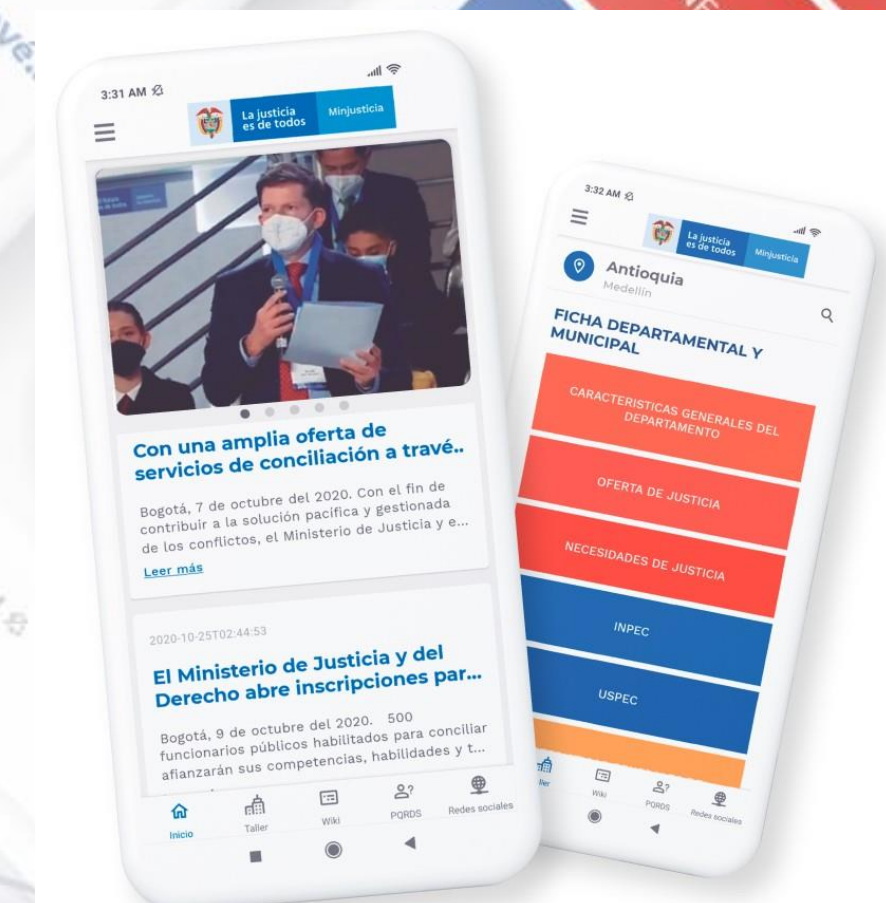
3:31 AM

La justicia es de todos

Minjusticia

Con una amplia oferta de servicios de conciliación a travé..

Bogotá, 7 de octubre del 2020. Con el fin de contribuir a la solución pacífica y gestionada de los conflictos, el Ministerio de Justicia y e...

Leer más

2020-10-25T02:44:53

El Ministerio de Justicia y del Derecho abre inscripciones par...

Bogotá, 9 de octubre del 2020. 500 funcionarios públicos habilitados para conciliar afianzarán sus competencias, habilidades y t...

Inicio

Taller

Wiki

PQRDS

Redes sociales

3:32 AM

La justicia es de todos

Minjusticia

Antioquia

Medellín

FICHA DEPARTAMENTAL Y MUNICIPAL

CARACTERISTICAS GENERALES DEL DEPARTAMENTO

OFERTA DE JUSTICIA

NECESIDADES DE JUSTICIA

INPEC

USPEC

Taller

Wiki

PQRDS

Redes sociales